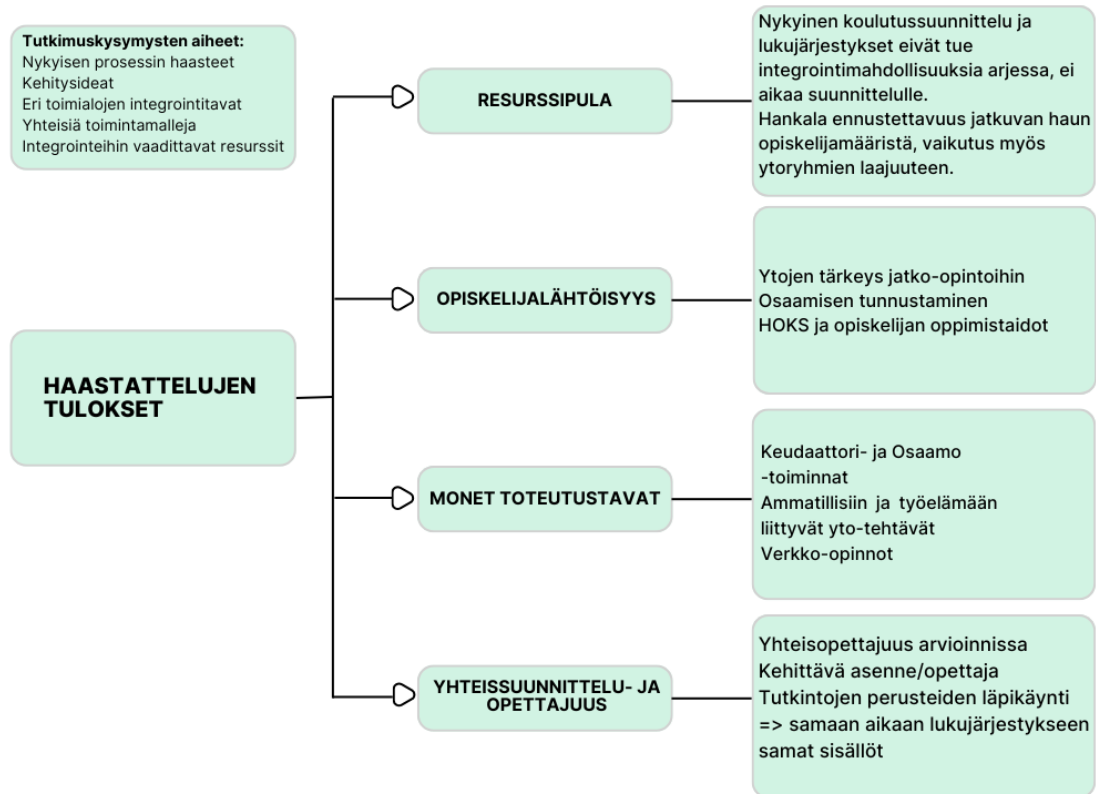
Tutkimuskysymysten aiheet:
Nykyisen prosessin haasteet
Kehitysideat
Eri toimialojen integrointitavat
Yhteisiä toimintamalleja
Integrointeihin vaadittavat resurssit

HAASTATTELUJEN TULOKSET

RESURSSIPULA

Nykyinen koulutussuunnittelu ja lukujärjestykset eivät tue integrointimahdollisuuksia arjessa, ei aikaa suunnittelulle.
Hankala ennustettavuus jatkuvan haun opiskelijamääristä, vaikutus myös ytoryhmien laajuuteen.

OPISKELIJALÄHTÖISYYS

Ytojen tärkeys jatko-opintoihin
Osaamisen tunnustaminen
HOKS ja opiskelijan oppimistaidot

MONET TOTEUTUSTAVAT

Keudaattori- ja Osaamo -toiminnat
Ammatillisiin ja työelämään liittyvät yto-tehtävät
Verkko-opinnot

YHTEISSUUNNITTELU- JA OPETTAJUUS

Yhteisopettajuus arvioinnissa
Kehittävä asenne/opettaja
Tutkintojen perusteiden läpikäynti => samaan aikaan lukujärjestykseen samat sisällöt